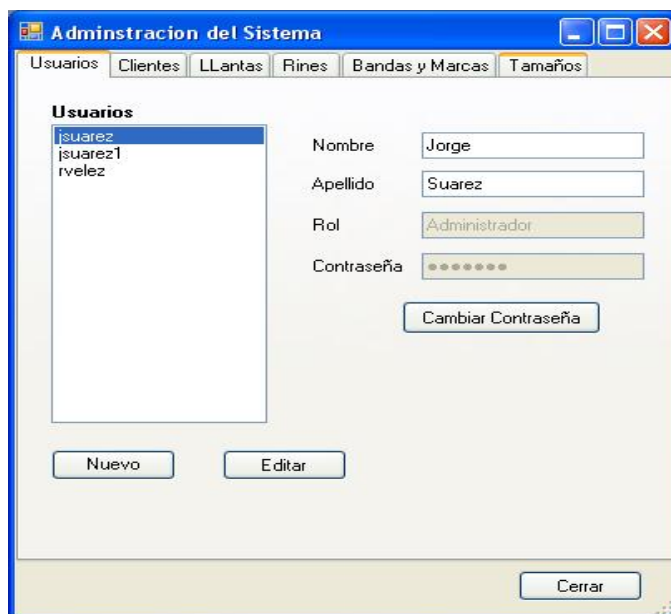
Adminstracion del Sistema

Usuarios | Clientes | LLantas | Rines | Bandas y Marcas | Tamaños

Usuarios

jsuarez
jsuarez1
rvelez

Nombre Jorge

Apellido Suarez

Rol Administrador

Contraseña •••••••

Cambiar Contraseña

Nuevo

Editar

Cerrar